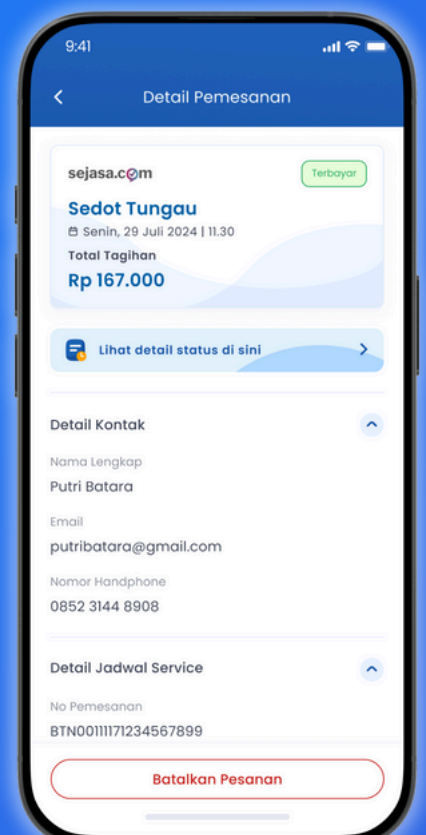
9:41

Detail Pemesanan

sejasa.com

Terbayar

Sedot Tungau

Senin, 29 Juli 2024 | 11.30

Total Tagihan

Rp 167.000

Lihat detail status di sini

Detail Kontak

Nama Lengkap

Putri Batara

Email

putribatara@gmail.com

Nomor Handphone

0852 3144 8908

Detail Jadwal Service

No Pemesanan

BTN00111171234567899

Batalkan Pesanan